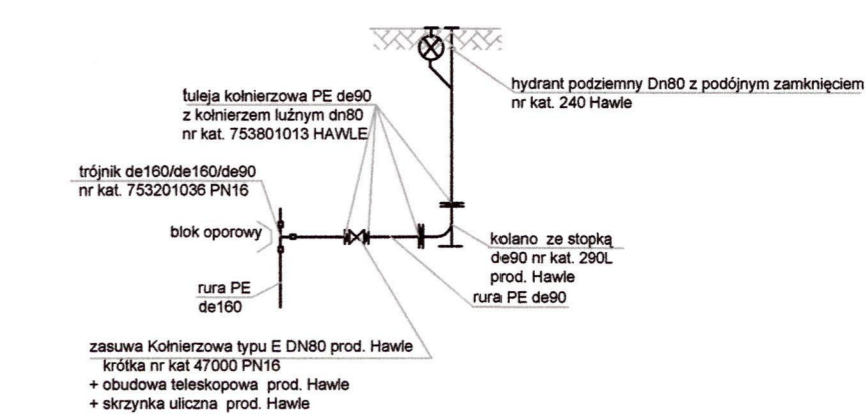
hydrant podziemny Dn80 z podójnym zamknięciem
nr kat. 240 Hawle

tuleja kołnierzowa PE de90
z kołnierzem luźnym dn80
nr kat. 753801013 HAWLE

trójnik de160/de160/de90
nr kat. 753201036 PN16

blok oporowy

kolano ze stopką
de90 nr kat. 290L
prod. Hawle

rura PE
de160

rura PE de90

zasuwa Kołnierzowa typu E DN80 prod. Hawle
krótka nr kat 47000 PN16
+ obudowa teleskopowa prod. Hawle
+ skrzynka uliczna prod. Hawle